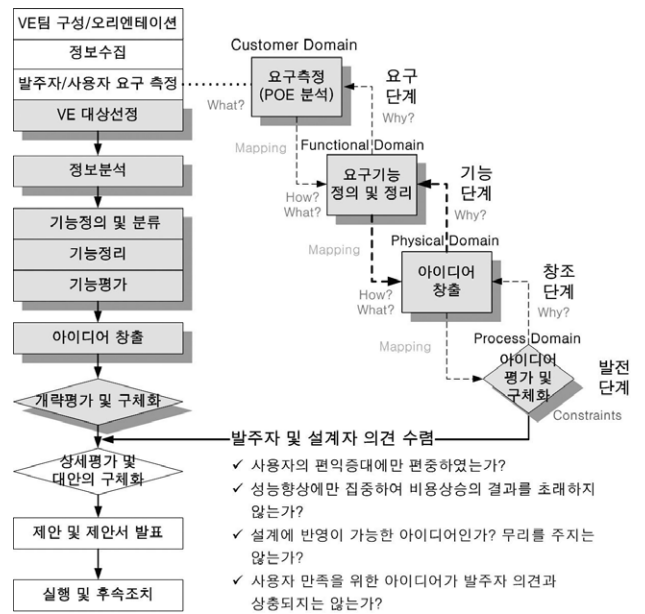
VE팀 구성/오리엔테이션

정보수집

발주자/사용자 요구 측정

VE 대상선정

정보분석

기능정의 및 분류

기능정리

기능평가

아이디어 창출

개략평가 및 구체화

상세평가 및 대안의 구체화

제안 및 제안서 발표

실행 및 후속조치

Customer Domain

요구측정 (POE 분석)

요구 단계

What?

Why?

Mapping

Functional Domain

요구기능 정의 및 정리

기능 단계

How? What?

Why?

Mapping

Physical Domain

아이디어 창출

창조 단계

How? What?

Why?

Mapping

Process Domain

아이디어 평가 및 구체화

발전 단계

Constraints

발주자 및 설계자 의견 수렴

✓ 사용자의 편익증대에만 편중하였는가?

✓ 성능향상에만 집중하여 비용상승의 결과를 초래하지 않는가?

✓ 설계에 반영이 가능한 아이디어인가? 무리를 주지는 않는가?

✓ 사용자 만족을 위한 아이디어가 발주자 의견과 상충되지는 않는가?